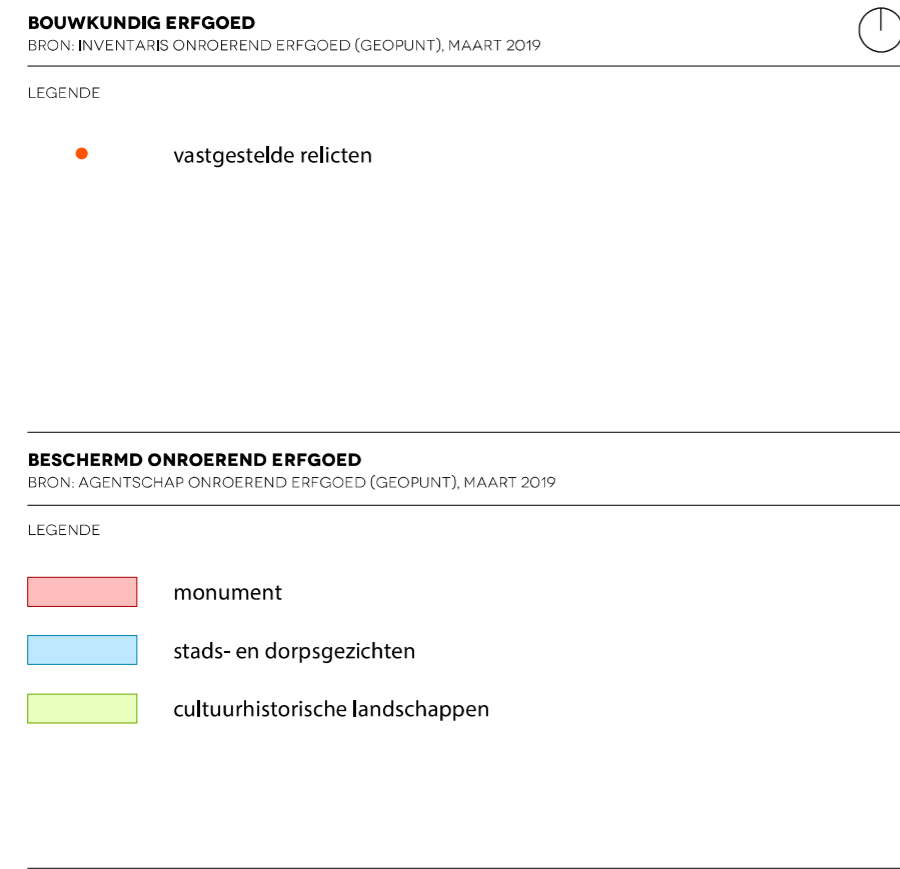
BOUWKUNDIG ERFGOED
BRON: INVENTARIS ONROEREND ERFGOED (GEOPUNT), MAART 2019

LEGENDE

vastgestelde relicten

BESCHERMD ONROEREND ERFGOED
BRON: AGENTSCHAP ONROEREND ERFGOED (GEOPUNT), MAART 2019

LEGENDE

monument

stads- en dorpsgezichten

cultuurhistorische landschappen